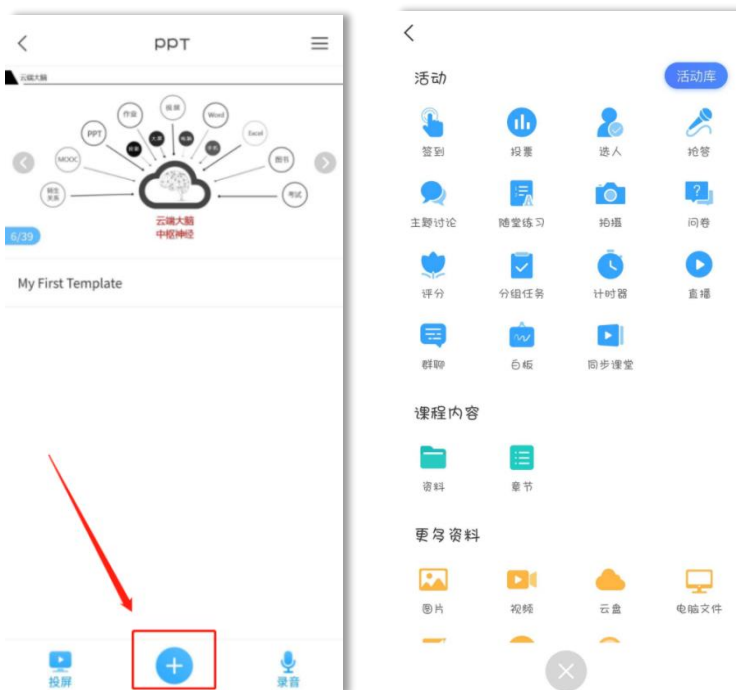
PPT

云端大脑

PPT
作业
视频
Word
Excel
MOOC
图书
师生关系
考试
云端大脑
中枢神经

6/39

My First Template

投屏
录音

活动
活动库
签到
投票
选人
抢答
主题讨论
随堂练习
拍摄
问卷
评分
分组任务
计时器
直播
群聊
白板
同步课堂

课程内容
资料
章节

更多资料
图片
视频
云盘
电脑文件